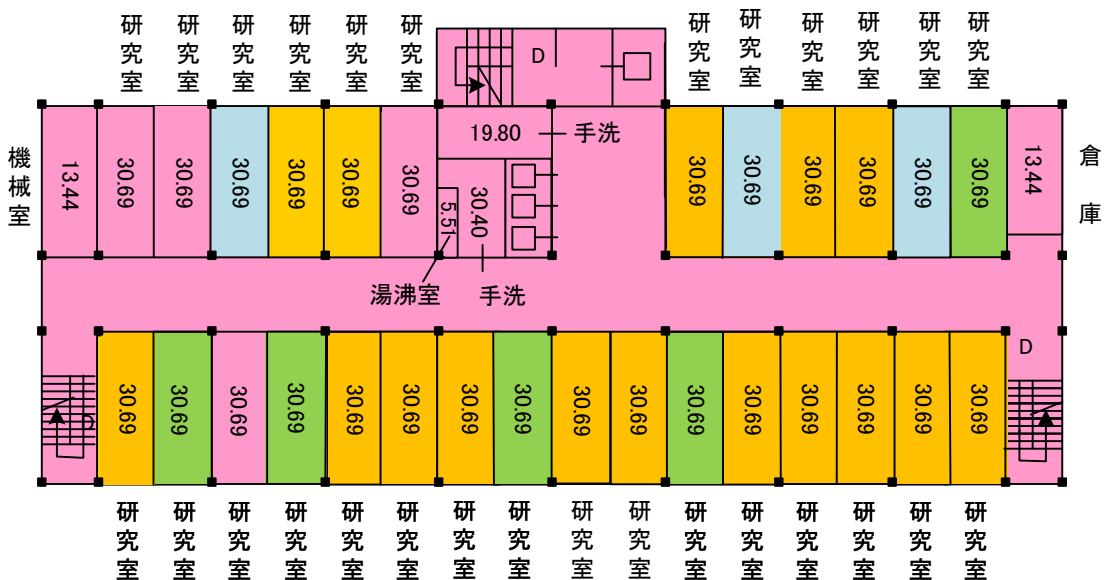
研究室 研究室 研究室 研究室 研究室 研究室

D

研究室 研究室 研究室 研究室 研究室 研究室

機械室

13.44 30.69 30.69 30.69 30.69 30.69 30.69

19.80 手洗

5.51 30.40

湯沸室 手洗

30.69 30.69 30.69 30.69 30.69 30.69 13.44

倉庫

D

D

30.69 30.69 30.69 30.69 30.69 30.69 30.69 30.69 30.69 30.69 30.69 30.69 30.69 30.69 30.69 30.69

研究室 研究室 研究室 研究室 研究室 研究室 研究室 研究室 研究室 研究室 研究室 研究室 研究室 研究室 研究室 研究室